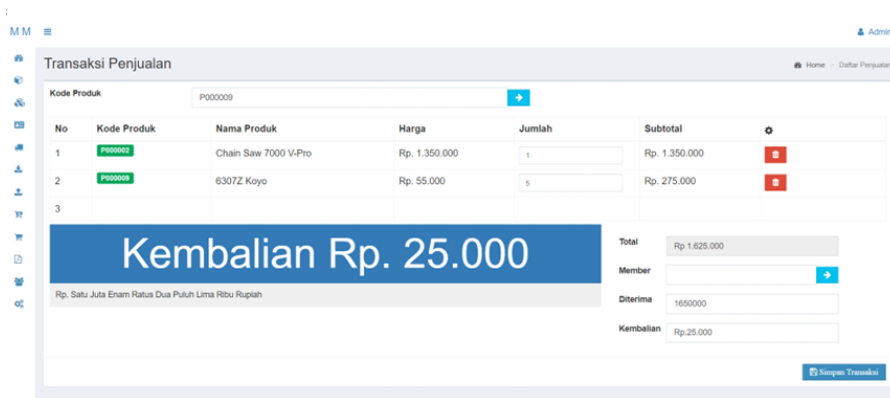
M M ≡

Admin

Transaksi Penjualan

Home > Daftar Penjualan

Kode Produk

P000009

| No | Kode Produk | Nama Produk | Harga | Jumlah | Subtotal |
|---|---|---|---|---|---|
| 1 | P000002 | Chain Saw 7000 V-Pro | Rp. 1.350.000 | 1 | Rp. 1.350.000 |
| 2 | P000009 | 6307Z Koyo | Rp. 55.000 | 5 | Rp. 275.000 |
| 3 | | | | | |

Kembalian Rp. 25.000

Rp. Satu Juta Enam Ratus Dua Puluh Lima Ribu Rupiah

Total Rp 1.625.000

Member

Diterima 1650000

Kembalian Rp.25.000

Simpan Transaksi